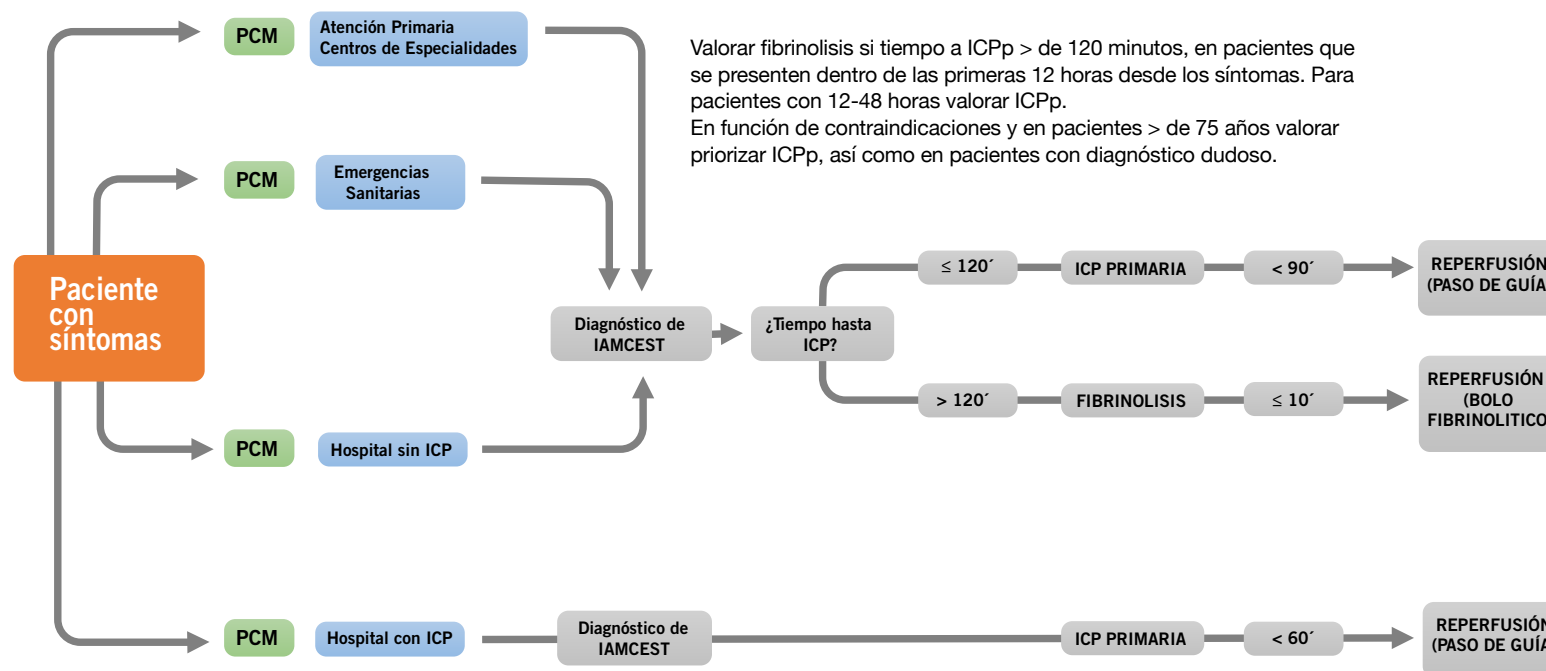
PCM

Atención Primaria Centros de Especialidades

Valorar fibrinolisis si tiempo a ICPp > de 120 minutos, en pacientes que se presenten dentro de las primeras 12 horas desde los síntomas. Para pacientes con 12-48 horas valorar ICPp.
En función de contraindicaciones y en pacientes > de 75 años valorar priorizar ICPp, así como en pacientes con diagnóstico dudoso.

PCM

Emergencias Sanitarias

Paciente con síntomas

Diagnóstico de IAMCEST

¿Tiempo hasta ICP?

≤ 120´

ICP PRIMARIA

< 90´

REPERFUSIÓN (PASO DE GUÍA

> 120´

FIBRINOLISIS

≤ 10´

REPERFUSIÓN (BOLO FIBRINOLITICO

PCM

Hospital sin ICP

PCM

Hospital con ICP

Diagnóstico de IAMCEST

ICP PRIMARIA

< 60´

REPERFUSIÓN (PASO DE GUÍA